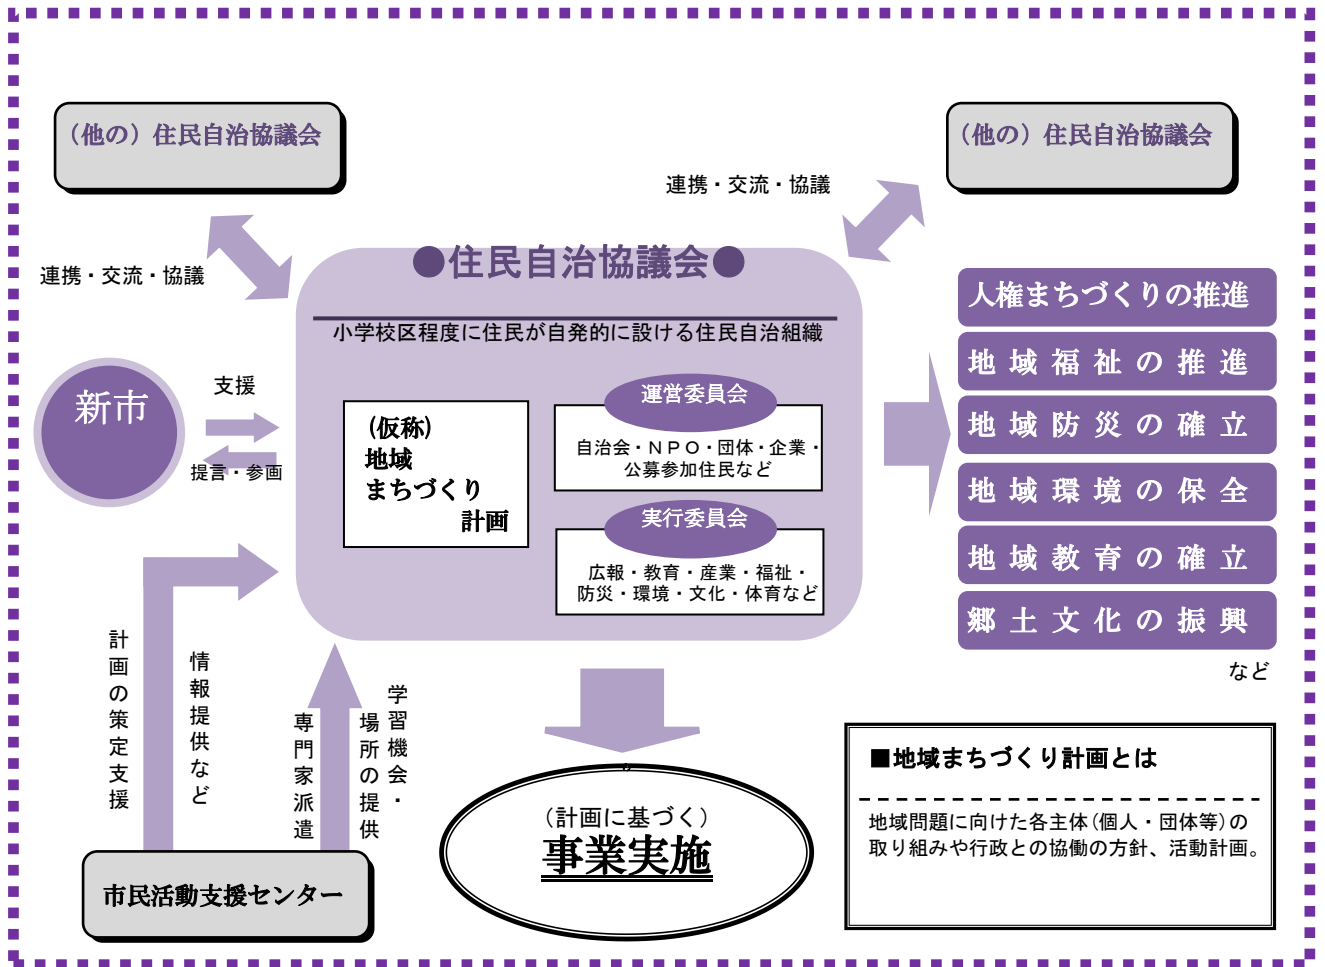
（他の）住民自治協議会

（他の）住民自治協議会

連携・交流・協議

連携・交流・協議

●住民自治協議会●

小学校区程度に住民が自発的に設ける住民自治組織

新市

支援

提言・参画

（仮称）
地域
まちづくり
計画

運営委員会

自治会・ＮＰＯ・団体・企業・公募参加住民など

実行委員会

広報・教育・産業・福祉・防災・環境・文化・体育など

人権まちづくりの推進

地域福祉の推進

地域防災の確立

地域環境の保全

地域教育の確立

郷土文化の振興

など

計画の策定支援

情報提供など

専門家派遣

学習機会・場所の提供

（計画に基づく）
事業実施

市民活動支援センター

■地域まちづくり計画とは

地域問題に向けた各主体（個人・団体等）の取り組みや行政との協働の方針、活動計画。